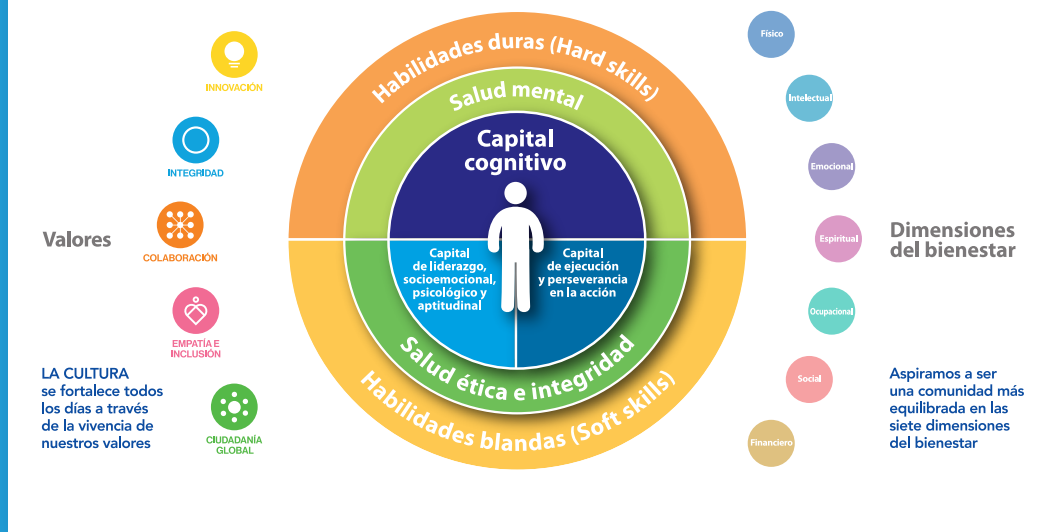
INNOVACIÓN

INTEGRIDAD

Valores

COLABORACIÓN

EMPATÍA E INCLUSIÓN

LA CULTURA se fortalece todos los días a través de la vivencia de nuestros valores

CIUDADANÍA GLOBAL

Habilidades duras (Hard skills)

Salud mental

Capital cognitivo

Capital de liderazgo, socioemocional, psicológico y aptitudinal

Capital de ejecución y perseverancia en la acción

Salud ética e integridad

Habilidades blandas (Soft skills)

Físico

Intelectual

Emocional

Espiritual

Ocupacional

Social

Financiero

Dimensiones del bienestar

Aspiramos a ser una comunidad más equilibrada en las siete dimensiones del bienestar